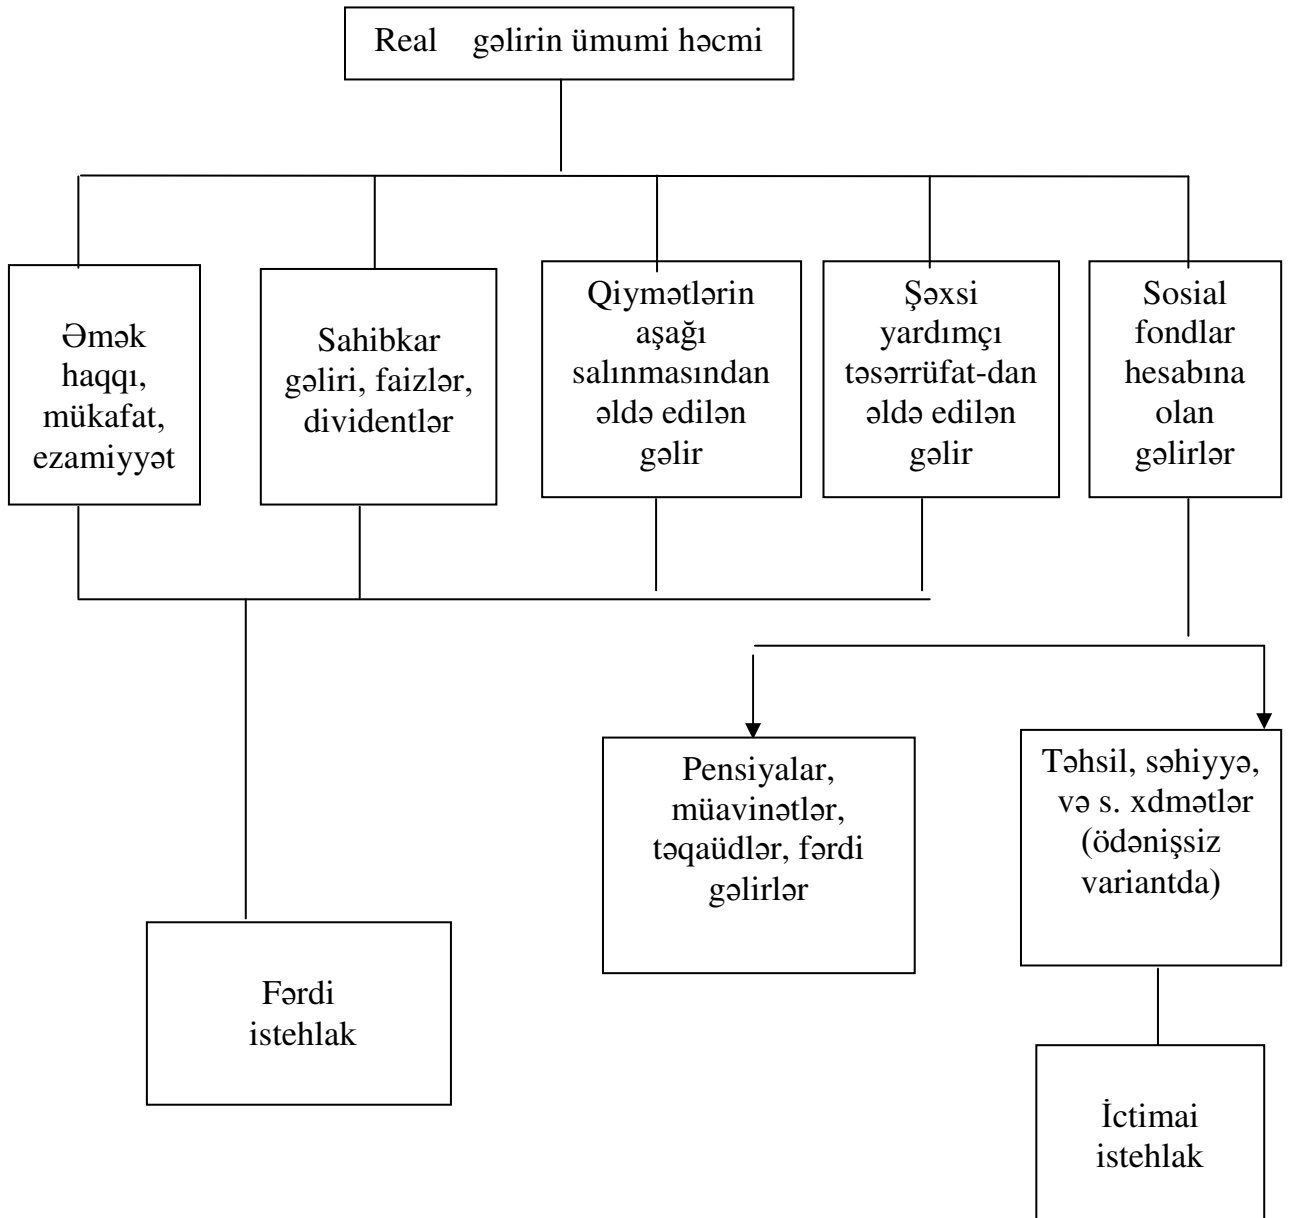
Real gəlirin ümumi həcmi

Əmək haqqı, mükafat, ezamiyyət

Sahibkar gəliri, faizlər, dividentlər

Qiymətlərin aşağı salınmasından əldə edilən gəlir

Şəxsi yardımçı təsərrüfat-dan əldə edilən gəlir

Sosial fondlar hesabına olan gəlirlər

Pensiyalar, müavinətlər, təqaüdlər, fərdi gəlirlər

Təhsil, səhiyyə, və s. xdmətlər (ödənişsiz variantda)

Fərdi istehlak

İctimai istehlak